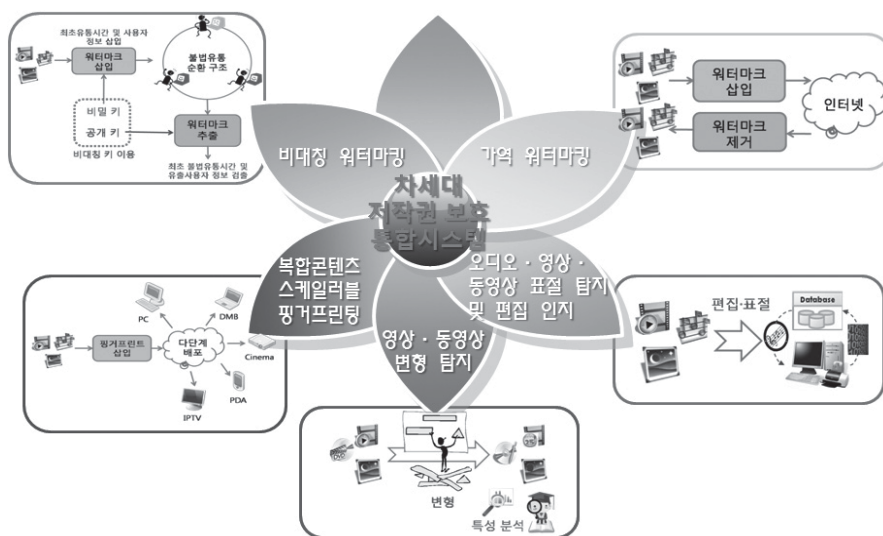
최초유통시간 및 사용자 정보 삽입

워터마크 삽입

불법유통 순환 구조

비밀 키

공개 키

비대칭 키 이용

워터마크 추출

최초 불법유통시간 및 유출사용자 정보 검출

워터마크 삽입

인터넷

워터마크 제거

비대칭 워터마킹

가역 워터마킹

차세대 저작권 보호 통합시스템

복합콘텐츠 스케일러블 핑거프린팅

오디오 · 영상 · 동영상 표절 탐지 및 편집 인지

영상 · 동영상 변형 탐지

PC

DMB

핑거프린트 삽입

다단계 배포

Cinema

PDA

IPTV

편집·표절

Database

변형

특성 분석